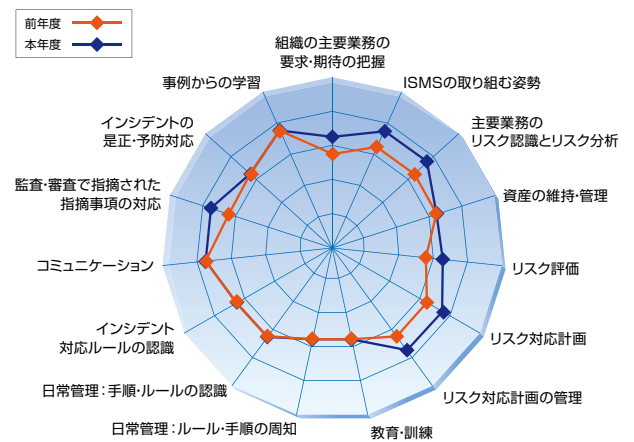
前年度
本年度

組織の主要業務の要求・期待の把握
ISMSの取り組む姿勢
主要業務のリスク認識とリスク分析
資産の維持・管理
リスク評価
リスク対応計画
リスク対応計画の管理
教育・訓練
日常管理：ルール・手順の周知
日常管理：手順・ルールの認識
インシデント対応ルールの認識
コミュニケーション
監査・審査で指摘された指摘事項の対応
インシデントの是正・予防対応
事例からの学習